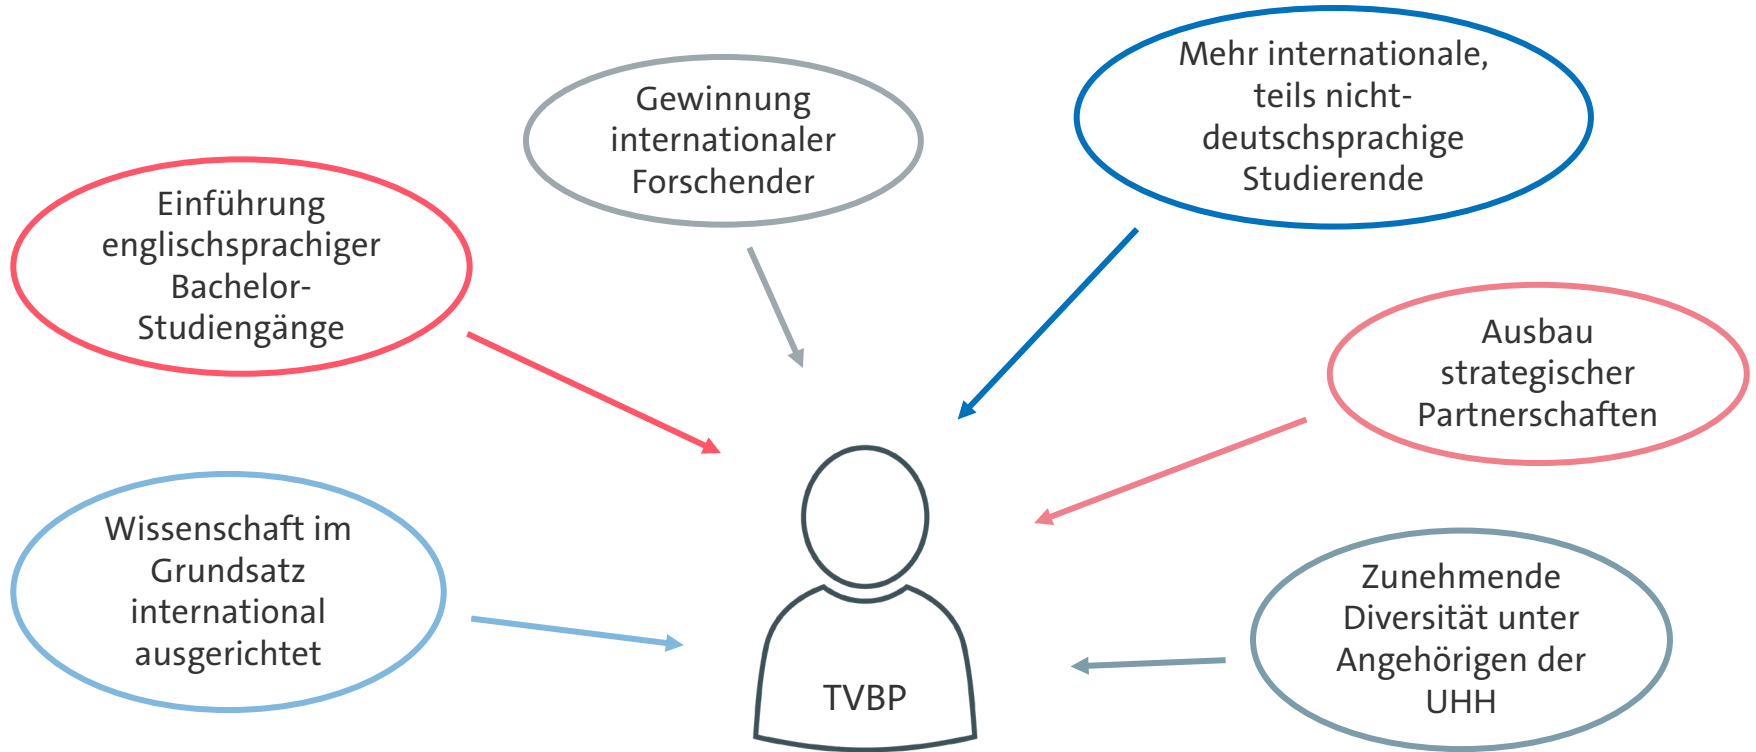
Gewinnung internationaler Forschender

Mehr internationale, teils nicht-deutschsprachige Studierende

Einführung englischsprachiger Bachelor-Studiengänge

Ausbau strategischer Partnerschaften

Wissenschaft im Grundsatz international ausgerichtet

Zunehmende Diversität unter Angehörigen der UHH

TVBP